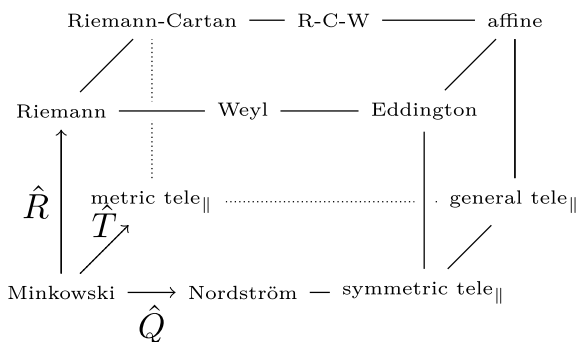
Riemann-Cartan — R-C-W — affine

Riemann — Weyl — Eddington

$\hat{R}$

metric tele$_{\parallel}$

general tele$_{\parallel}$

$\hat{T}$

Minkowski $\longrightarrow$ Nordström — symmetric tele$_{\parallel}$

$\hat{Q}$